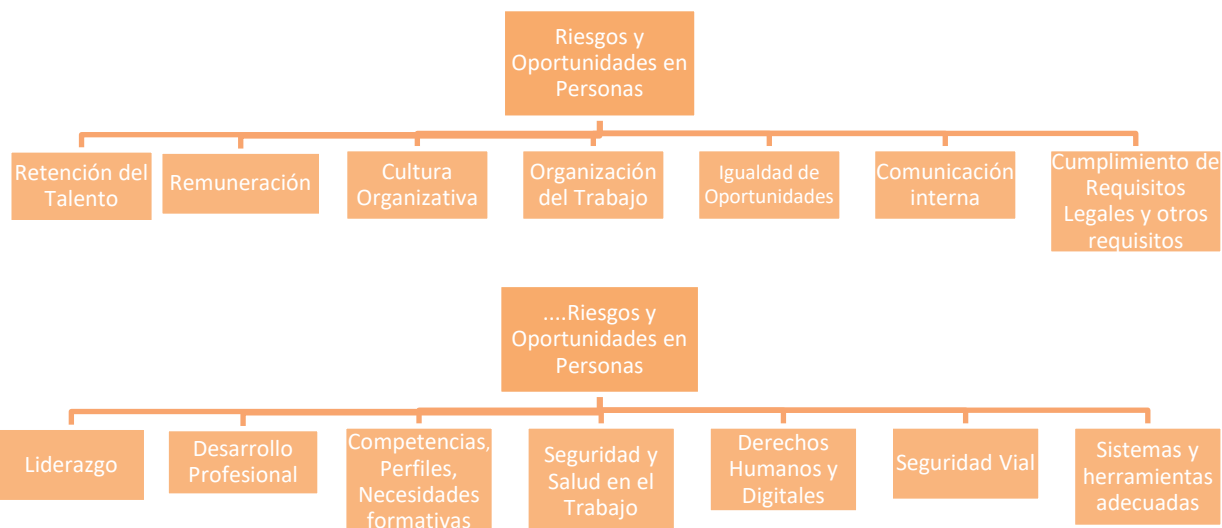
Riesgos y Oportunidades en Personas

Retención del Talento

Remuneración

Cultura Organizativa

Organización del Trabajo

Igualdad de Oportunidades

Comunicación interna

Cumplimiento de Requisitos Legales y otros requisitos

....Riesgos y Oportunidades en Personas

Liderazgo

Desarrollo Profesional

Competencias, Perfiles, Necesidades formativas

Seguridad y Salud en el Trabajo

Derechos Humanos y Digitales

Seguridad Vial

Sistemas y herramientas adecuadas